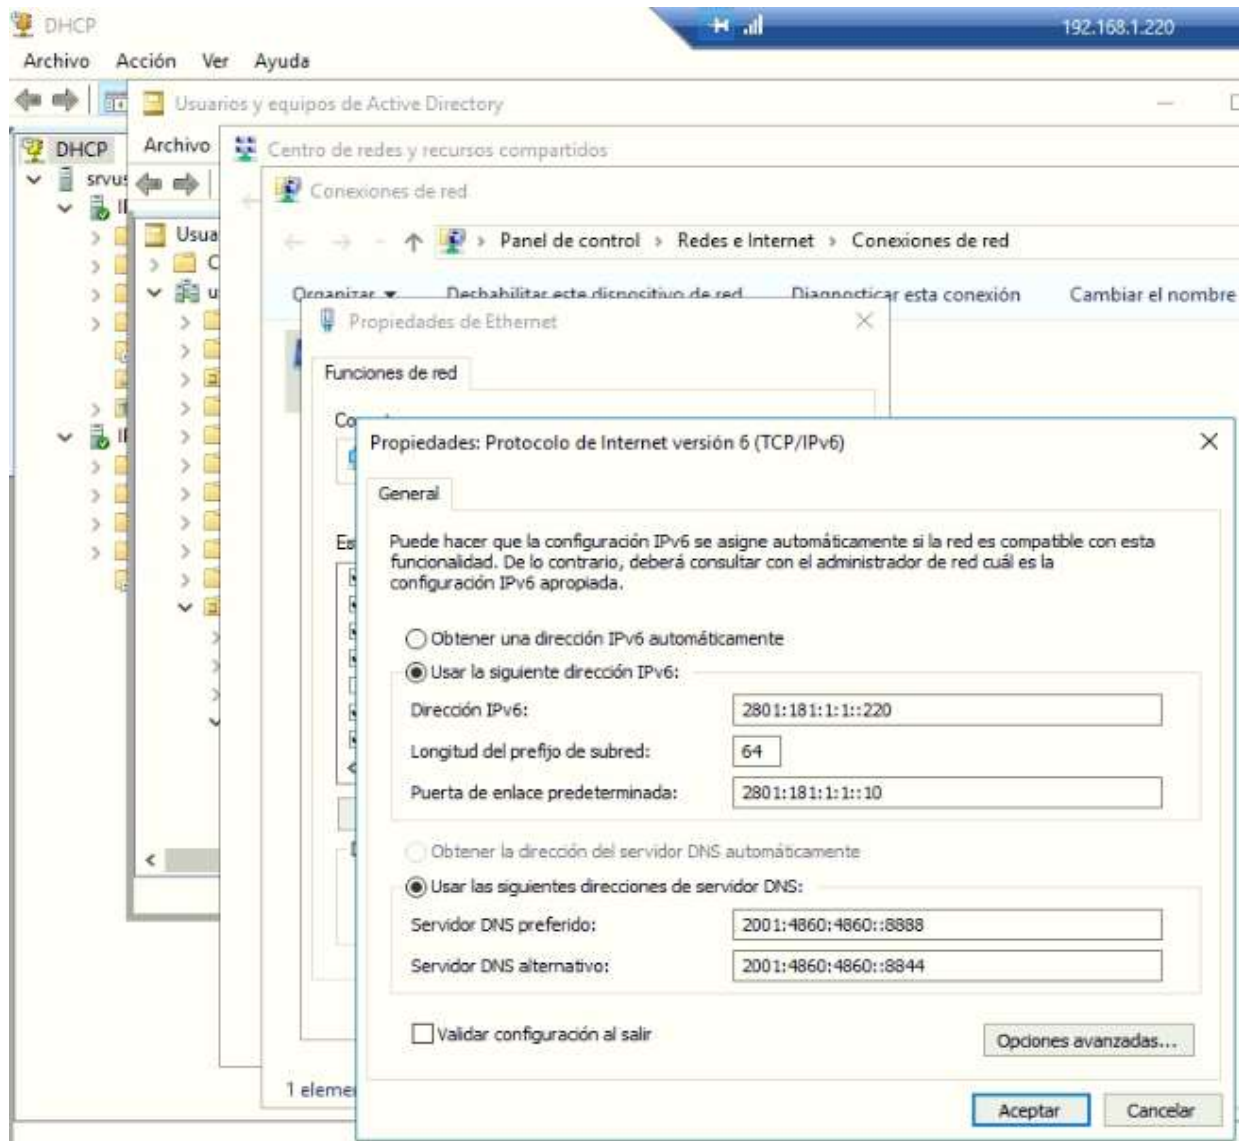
DHCP
192.168.1.220
Archivo Acción Ver Ayuda
Usuarios y equipos de Active Directory
DHCP
Archivo
srvu
Centro de redes y recursos compartidos
Conexiones de red
Usua
Panel de control › Redes e Internet › Conexiones de red
Organizar ▾ Deshabilitar este dispositivo de red Diagnosticar esta conexión Cambiar el nombre
Propiedades de Ethernet
Funciones de red
Co
Es
1 elem
Propiedades: Protocolo de Internet versión 6 (TCP/IPv6)
General
Puede hacer que la configuración IPv6 se asigne automáticamente si la red es compatible con esta funcionalidad. De lo contrario, deberá consultar con el administrador de red cuál es la configuración IPv6 apropiada.

Obtener una dirección IPv6 automáticamente
Usar la siguiente dirección IPv6:
Dirección IPv6: 2801:181:1:1::220
Longitud del prefijo de subred: 64
Puerta de enlace predeterminada: 2801:181:1:1::10

Obtener la dirección del servidor DNS automáticamente
Usar las siguientes direcciones de servidor DNS:
Servidor DNS preferido: 2001:4860:4860::8888
Servidor DNS alternativo: 2001:4860:4860::8844

Validar configuración al salir
Opciones avanzadas...
Aceptar Cancelar